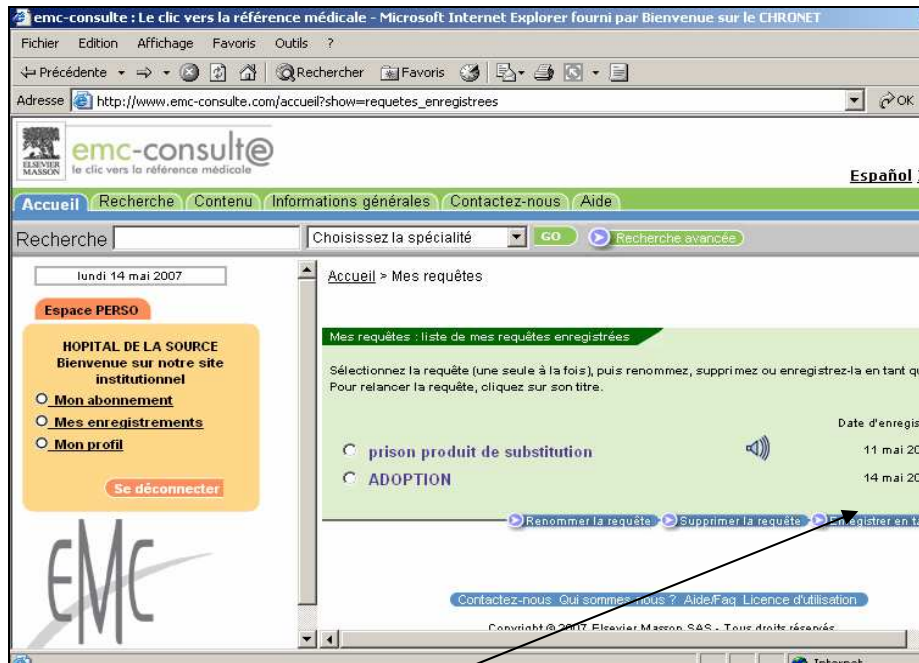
emc-consulte : Le clic vers la référence médicale - Microsoft Internet Explorer fourni par Bienvenue sur le CHRONET

Fichier Edition Affichage Favoris Outils ?

Précédente Rechercher Favoris

Adresse http://www.emc-consulte.com/accueil?show=requetes_enregistrees OK

ELSEVIER MASSON emc-consulte le clic vers la référence médicale

Español

Accueil Recherche Contenu Informations générales Contactez-nous Aide

Recherche Choisissez la spécialité GO Recherche avancée

lundi 14 mai 2007

Espace PERSO

HOPITAL DE LA SOURCE
Bienvenue sur notre site institutionnel

Mon abonnement
Mes enregistrements
Mon profil

Se déconnecter

EMC

Accueil > Mes requêtes

Mes requêtes : liste de mes requêtes enregistrées

Sélectionnez la requête (une seule à la fois), puis renommez, supprimez ou enregistrez-la en tant q
Pour relancer la requête, cliquez sur son titre.

Date d'enregis

prison produit de substitution 11 mai 20
ADOPTION 14 mai 20

Renommer la requête Supprimer la requête Enregistrer en ta

Contactez-nous Qui sommes-nous ? Aide/Faq Licence d'utilisation

Copyright © 2007 Elsevier Masson SAS - Tous droits réservés

Internet